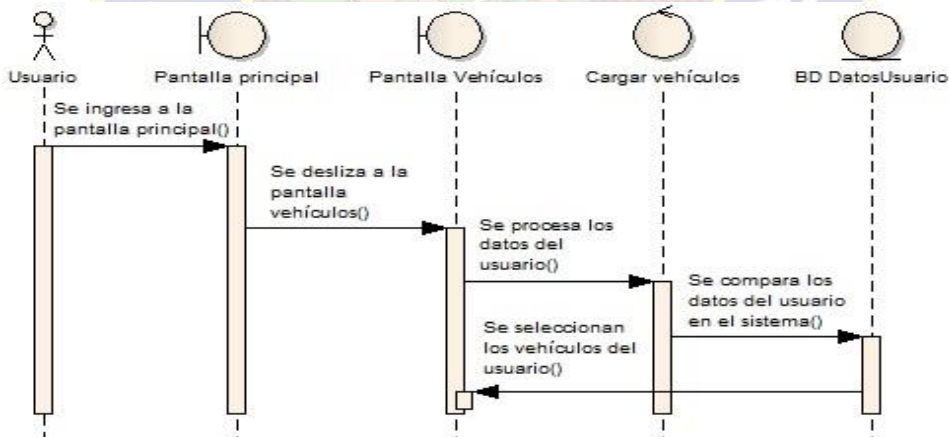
Usuario

Pantalla principal

Pantalla Vehículos

Cargar vehículos

BD DatosUsuario

Se ingresa a la pantalla principal()

Se desliza a la pantalla vehículos()

Se procesa los datos del usuario()

Se compara los datos del usuario en el sistema()

Se seleccionan los vehículos del usuario()